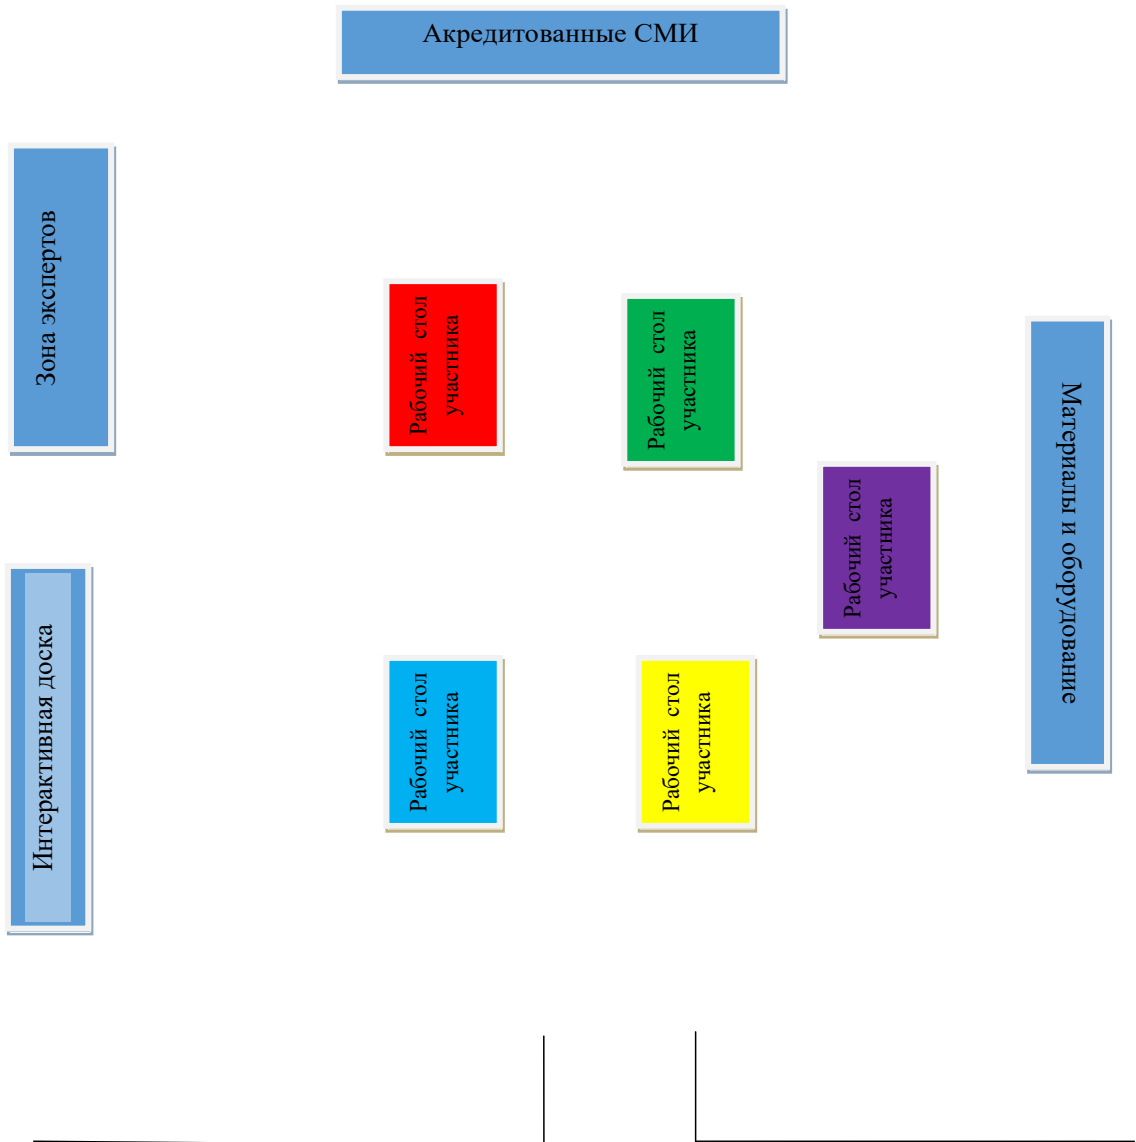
Акредитованные СМИ

Зона экспертов

Рабочий стол участника

Рабочий стол участника

Рабочий стол участника

Материалы и оборудование

Интерактивная доска

Рабочий стол участника

Рабочий стол участника